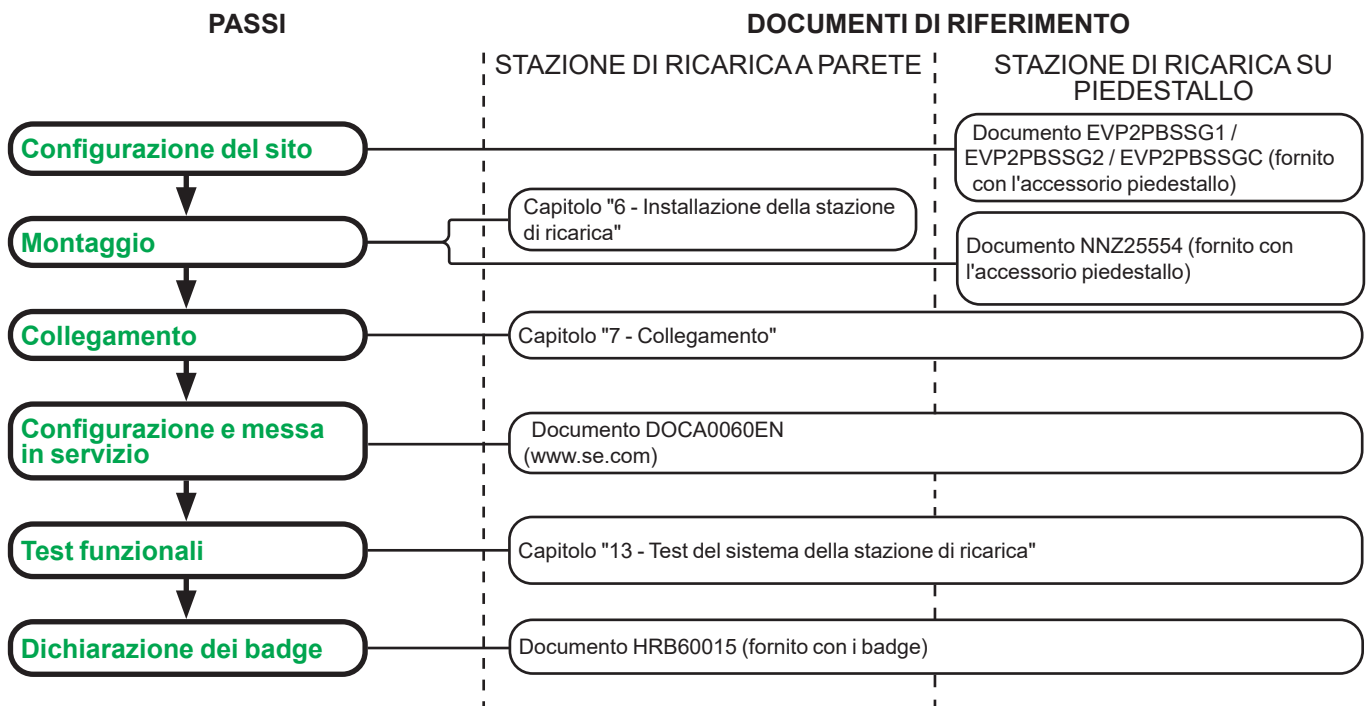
PASSI

DOCUMENTI DI RIFERIMENTO

STAZIONE DI RICARICA A PARETE

STAZIONE DI RICARICA SU PIEDESTALLO

Configurazione del sito

Documento EVP2PBSSG1 / EVP2PBSSG2 / EVP2PBSSGC (fornito con l'accessorio piedestallo)

Montaggio

Capitolo "6 - Installazione della stazione di ricarica"

Documento NNZ25554 (fornito con l'accessorio piedestallo)

Collegamento

Capitolo "7 - Collegamento"

Configurazione e messa in servizio

Documento DOCA0060EN (www.se.com)

Test funzionali

Capitolo "13 - Test del sistema della stazione di ricarica"

Dichiarazione dei badge

Documento HRB60015 (fornito con i badge)